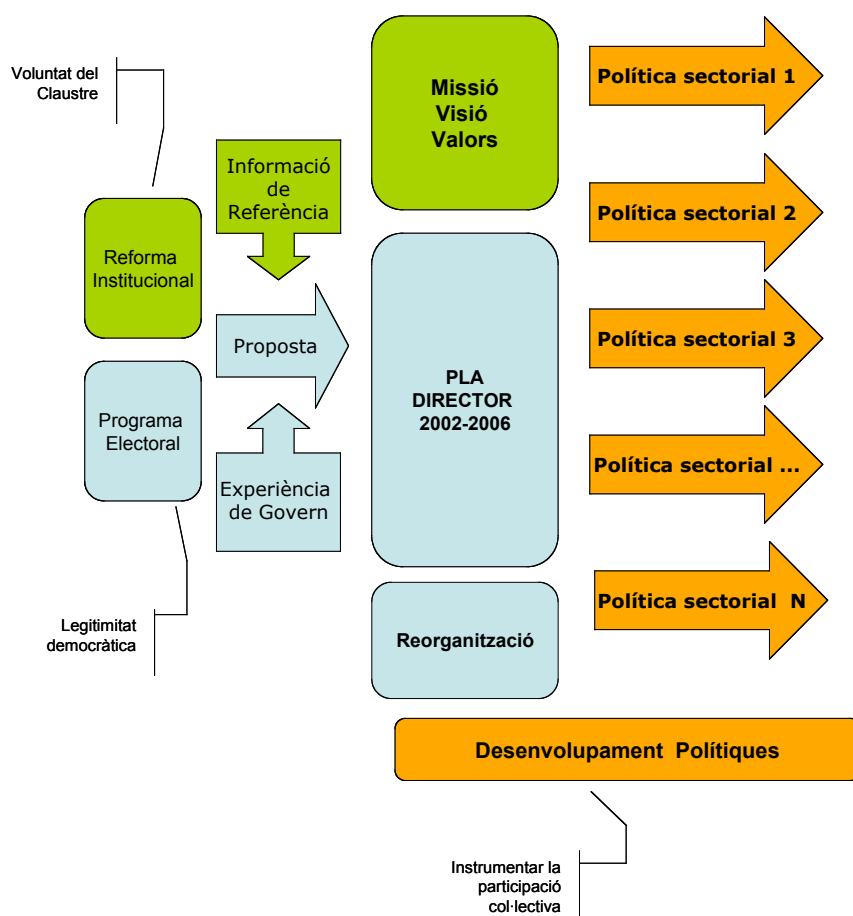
Voluntat del Claustre

Reforma Institucional

Programa Electoral

Legitimitat democràtica

Informació de Referència

Proposta

Experiència de Govern

Missió
Visió
Valors

PLA DIRECTOR 2002-2006

Reorganització

Política sectorial 1

Política sectorial 2

Política sectorial 3

Política sectorial ...

Política sectorial N

Desenvolupament Polítiques

Instrumentar la participació col·lectiva